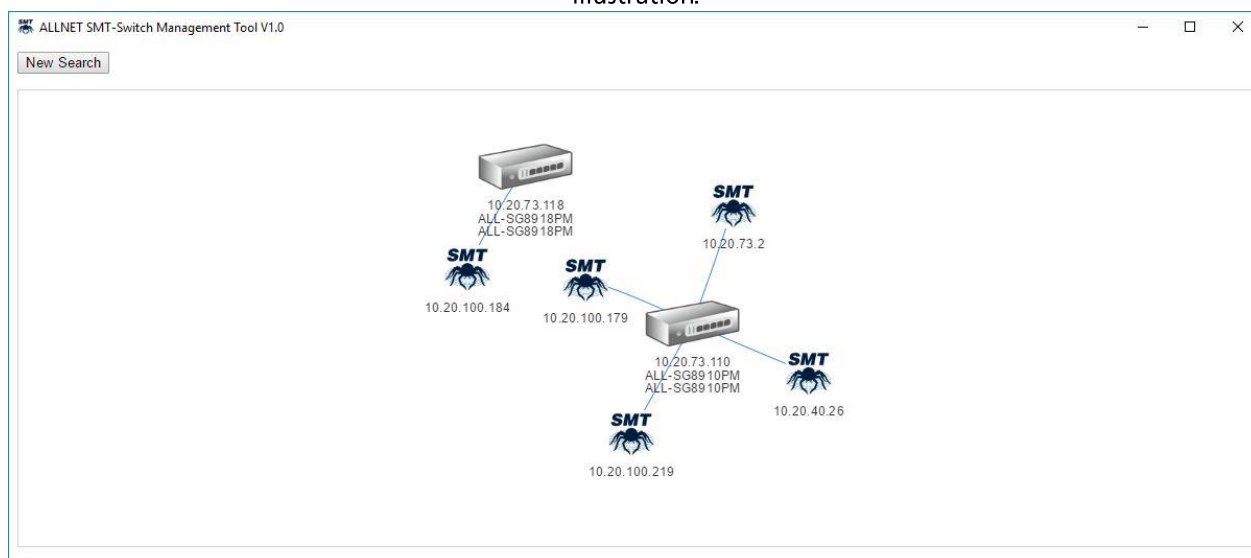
illustration.

ALLNET SMT-Switch Management Tool V1.0

New Search

10.20.73.118
ALL-SG8918PM
ALL-SG8918PM

SMT
10.20.73.2

SMT
10.20.100.184

SMT
10.20.100.179

10.20.73.110
ALL-SG8910PM
ALL-SG8910PM

SMT
10.20.40.26

SMT
10.20.100.219